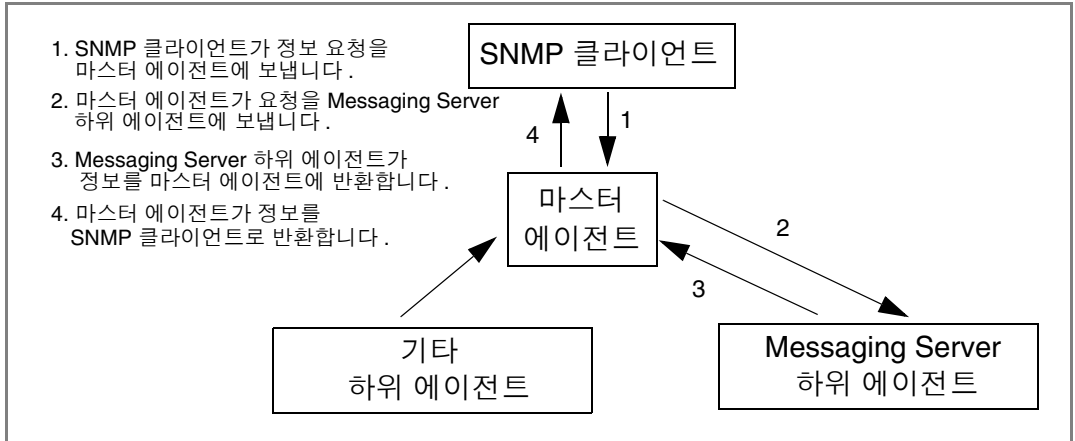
1. SNMP 클라이언트가 정보 요청을 마스터 에이전트에 보냅니다 .

2. 마스터 에이전트가 요청을 Messaging Server 하위 에이전트에 보냅니다 .

3. Messaging Server 하위 에이전트가 정보를 마스터 에이전트에 반환합니다 .

4. 마스터 에이전트가 정보를 SNMP 클라이언트로 반환합니다 .

SNMP 클라이언트

4

1

마스터 에이전트

2

3

기타 하위 에이전트

Messaging Server 하위 에이전트